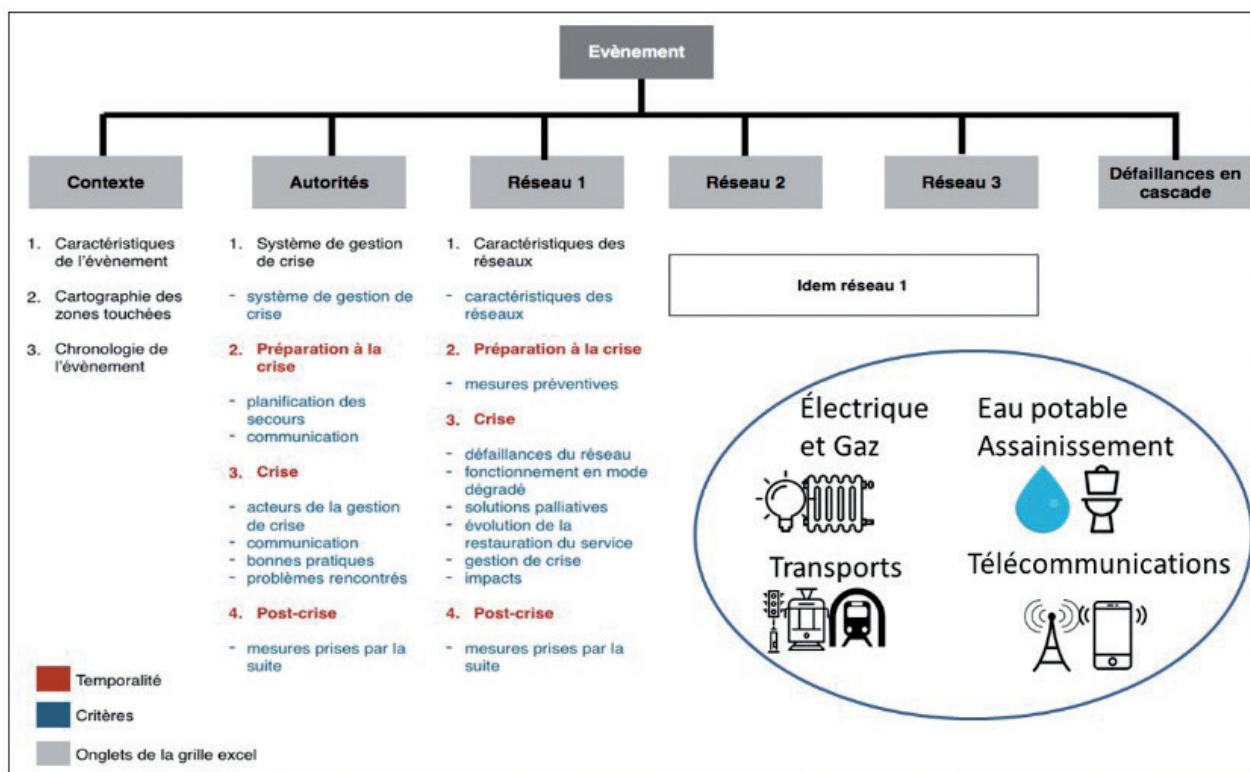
Evènement

Contexte

Autorités

Réseau 1

Réseau 2

Réseau 3

Défaillances en cascade

1. Caractéristiques de l'évènement

2. Cartographie des zones touchées

3. Chronologie de l'évènement

1. Système de gestion de crise

- système de gestion de crise

2. Préparation à la crise

- planification des secours
- communication

3. Crise

- acteurs de la gestion de crise
- communication
- bonnes pratiques
- problèmes rencontrés

4. Post-crise

- mesures prises par la suite

1. Caractéristiques des réseaux

- caractéristiques des réseaux

2. Préparation à la crise

- mesures préventives

3. Crise

- défaillances du réseau
- fonctionnement en mode dégradé
- solutions palliatives
- évolution de la restauration du service
- gestion de crise
- impacts

4. Post-crise

- mesures prises par la suite

Idem réseau 1

Électrique et Gaz

Eau potable Assainissement

Transports

Télécommunications

Temporalité

Critères

Onglets de la grille excel